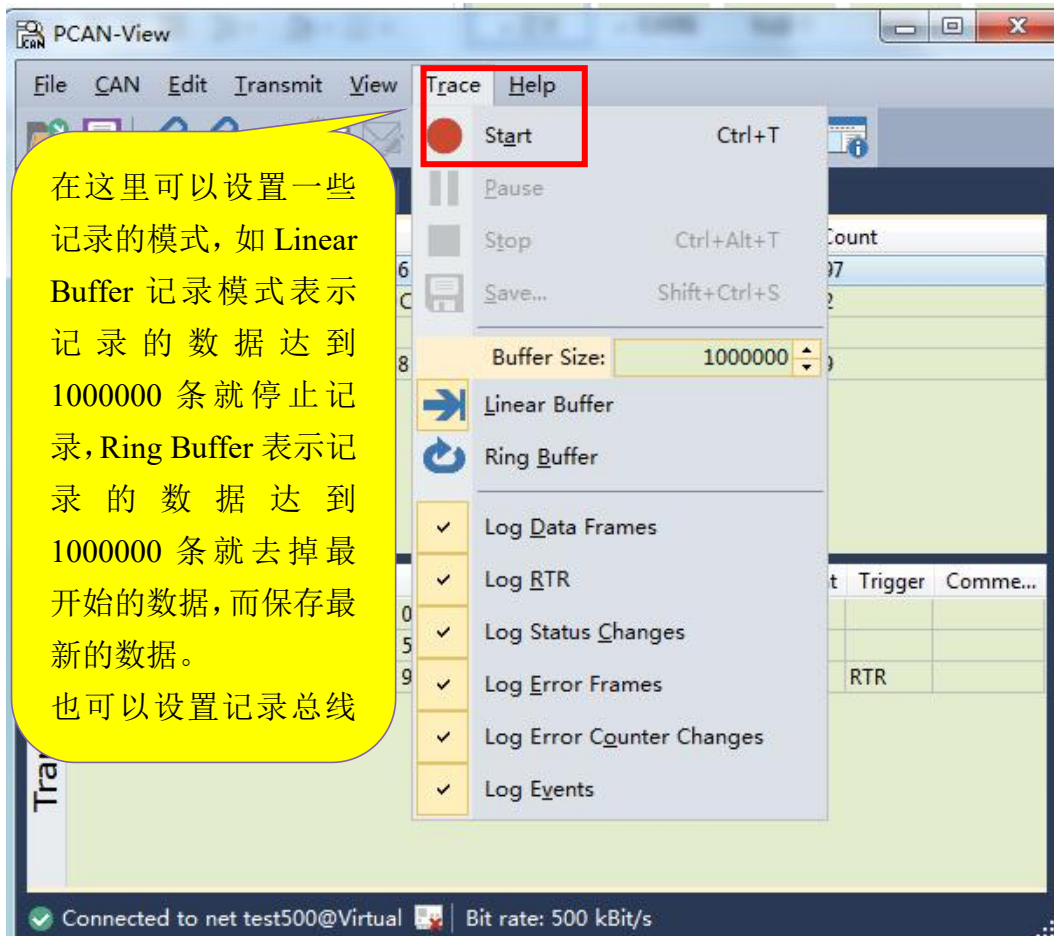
PCAN-View

File CAN Edit Transmit View Trace Help

在这里可以设置一些记录的模式，如 Linear Buffer 记录模式表示记录的数据达到 1000000 条就停止记录，Ring Buffer 表示记录的数据达到 1000000 条就去掉最开始的数据，而保存最新的数据。
也可以设置记录总线

Start Ctrl+T
Pause
Stop Ctrl+Alt+T
Save... Shift+Ctrl+S
Buffer Size: 1000000
Linear Buffer
Ring Buffer
Log Data Frames
Log RTR
Log Status Changes
Log Error Frames
Log Error Counter Changes
Log Events

Count
97
2
9

6
C
8

0
5
9

t Trigger Comme...
RTR

Tra

Connected to net test500@Virtual Bit rate: 500 kBit/s